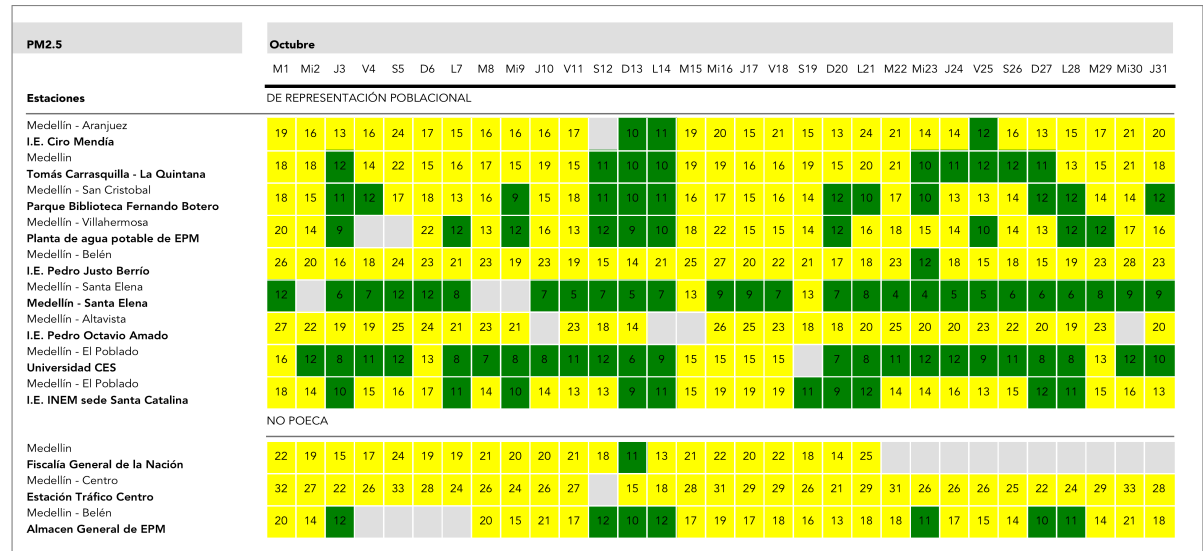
PM2.5

Octubre

| Estaciones | M1 | Mi2 | J3 | V4 | S5 | D6 | L7 | M8 | Mi9 | J10 | V11 | S12 | D13 | L14 | M15 | Mi16 | J17 | V18 | S19 | D20 | L21 | M22 | Mi23 | J24 | V25 | S26 | D27 | L28 | M29 | Mi30 | J31 |
|---|---|---|---|---|---|---|---|---|---|---|---|---|---|---|---|---|---|---|---|---|---|---|---|---|---|---|---|---|---|---|---|
| DE REPRESENTACIÓN POBLACIONAL | | | | | | | | | | | | | | | | | | | | | | | | | | | | | | | |
| Medellín - Aranjuez **I.E. Ciro Mendía** | 19 | 16 | 13 | 16 | 24 | 17 | 15 | 16 | 16 | 16 | 17 | | 10 | 11 | 19 | 20 | 15 | 21 | 15 | 13 | 24 | 21 | 14 | 14 | 12 | 16 | 13 | 15 | 17 | 21 | 20 |
| Medellin **Tomás Carrasquilla - La Quintana** | 18 | 18 | 12 | 14 | 22 | 15 | 16 | 17 | 15 | 19 | 15 | 11 | 10 | 10 | 19 | 19 | 16 | 19 | 16 | 15 | 20 | 21 | 10 | 11 | 12 | 12 | 11 | 13 | 15 | 21 | 18 |
| Medellín - San Cristobal **Parque Biblioteca Fernando Botero** | 18 | 15 | 11 | 12 | 17 | 18 | 13 | 16 | 9 | 15 | 18 | 11 | 10 | 11 | 16 | 17 | 15 | 16 | 14 | 12 | 10 | 17 | 10 | 13 | 13 | 14 | 12 | 12 | 14 | 14 | 12 |
| Medellín - Villahermosa **Planta de agua potable de EPM** | 20 | 14 | 9 | | | 22 | 12 | 13 | 12 | 16 | 13 | 12 | 9 | 10 | 18 | 22 | 15 | 15 | 14 | 12 | 16 | 18 | 15 | 14 | 10 | 14 | 13 | 12 | 12 | 17 | 16 |
| Medellín - Belén **I.E. Pedro Justo Berrío** | 26 | 20 | 16 | 18 | 24 | 23 | 21 | 23 | 19 | 23 | 19 | 15 | 14 | 21 | 25 | 27 | 20 | 22 | 21 | 17 | 18 | 23 | 12 | 18 | 15 | 18 | 15 | 19 | 23 | 28 | 23 |
| Medellín - Santa Elena **Medellín - Santa Elena** | 12 | | 6 | 7 | 12 | 12 | 8 | | | 7 | 5 | 7 | 5 | 7 | 13 | 9 | 9 | 7 | 13 | 7 | 8 | 4 | 4 | 5 | 5 | 6 | 6 | 6 | 8 | 9 | 9 |
| Medellín - Altavista **I.E. Pedro Octavio Amado** | 27 | 22 | 19 | 19 | 25 | 24 | 21 | 23 | 21 | | 23 | 18 | 14 | | | 26 | 25 | 23 | 18 | 18 | 20 | 25 | 20 | 20 | 23 | 22 | 20 | 19 | 23 | | 20 |
| Medellín - El Poblado **Universidad CES** | 16 | 12 | 8 | 11 | 12 | 13 | 8 | 7 | 8 | 8 | 11 | 12 | 6 | 9 | 15 | 15 | 15 | 15 | | 7 | 8 | 11 | 12 | 12 | 9 | 11 | 8 | 8 | 13 | 12 | 10 |
| Medellín - El Poblado **I.E. INEM sede Santa Catalina** | 18 | 14 | 10 | 15 | 16 | 17 | 11 | 14 | 10 | 14 | 13 | 13 | 9 | 11 | 15 | 19 | 19 | 19 | 11 | 9 | 12 | 14 | 14 | 16 | 13 | 15 | 12 | 11 | 15 | 16 | 13 |
| NO POECA | | | | | | | | | | | | | | | | | | | | | | | | | | | | | | | |
| Medellin **Fiscalía General de la Nación** | 22 | 19 | 15 | 17 | 24 | 19 | 19 | 21 | 20 | 20 | 21 | 18 | 11 | 13 | 21 | 22 | 20 | 22 | 18 | 14 | 25 | | | | | | | | | | |
| Medellín - Centro **Estación Tráfico Centro** | 32 | 27 | 22 | 26 | 33 | 28 | 24 | 26 | 24 | 26 | 27 | | 15 | 18 | 28 | 31 | 29 | 29 | 26 | 21 | 29 | 31 | 26 | 26 | 26 | 25 | 22 | 24 | 29 | 33 | 28 |
| Medellín - Belén **Almacen General de EPM** | 20 | 14 | 12 | | | | | 20 | 15 | 21 | 17 | 12 | 10 | 12 | 17 | 19 | 17 | 18 | 16 | 13 | 18 | 18 | 11 | 17 | 15 | 14 | 10 | 11 | 14 | 21 | 18 |